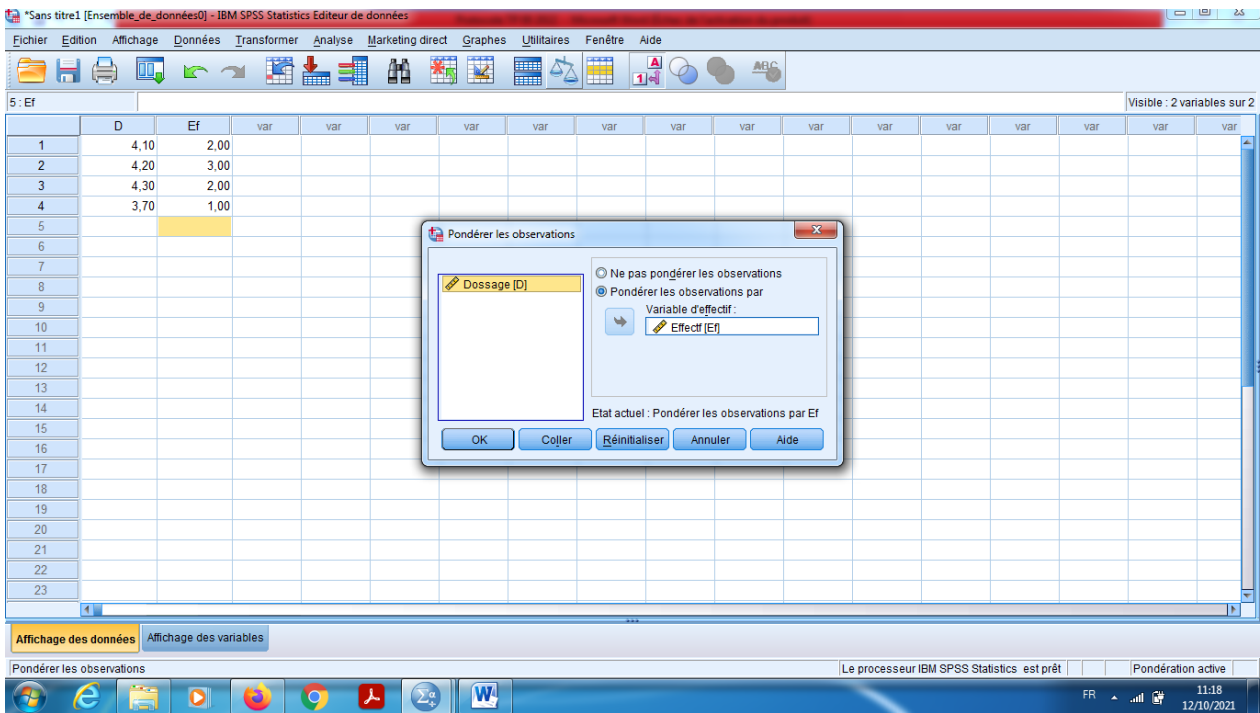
*Sans titre1 [Ensemble_de_données0] - IBM SPSS Statistics Editeur de données

Fichier Edition Affichage Données Transformer Analyse Marketing direct Graphes Utilitaires Fenêtre Aide

5 : Ef

Visible : 2 variables sur 2

| | D | Ef | var | var | var | var | var | var | var | var | var | var | var | var | var | var | var |
|---|---|---|---|---|---|---|---|---|---|---|---|---|---|---|---|---|---|
| 1 | 4,10 | 2,00 | | | | | | | | | | | | | | | |
| 2 | 4,20 | 3,00 | | | | | | | | | | | | | | | |
| 3 | 4,30 | 2,00 | | | | | | | | | | | | | | | |
| 4 | 3,70 | 1,00 | | | | | | | | | | | | | | | |
| 5 | | | | | | | | | | | | | | | | | |
| 6 | | | | | | | | | | | | | | | | | |
| 7 | | | | | | | | | | | | | | | | | |
| 8 | | | | | | | | | | | | | | | | | |
| 9 | | | | | | | | | | | | | | | | | |
| 10 | | | | | | | | | | | | | | | | | |
| 11 | | | | | | | | | | | | | | | | | |
| 12 | | | | | | | | | | | | | | | | | |
| 13 | | | | | | | | | | | | | | | | | |
| 14 | | | | | | | | | | | | | | | | | |
| 15 | | | | | | | | | | | | | | | | | |
| 16 | | | | | | | | | | | | | | | | | |
| 17 | | | | | | | | | | | | | | | | | |
| 18 | | | | | | | | | | | | | | | | | |
| 19 | | | | | | | | | | | | | | | | | |
| 20 | | | | | | | | | | | | | | | | | |
| 21 | | | | | | | | | | | | | | | | | |
| 22 | | | | | | | | | | | | | | | | | |
| 23 | | | | | | | | | | | | | | | | | |

Pondérer les observations

Dossage [D]

Ne pas pondérer les observations
Pondérer les observations par
Variable d'effectif :
Effectf [Ef]

Etat actuel : Pondérer les observations par Ef

OK Coller Réinitialiser Annuler Aide

Affichage des données Affichage des variables

Pondérer les observations

Le processeur IBM SPSS Statistics est prêt

Pondération active

FR 11:18 12/10/2021